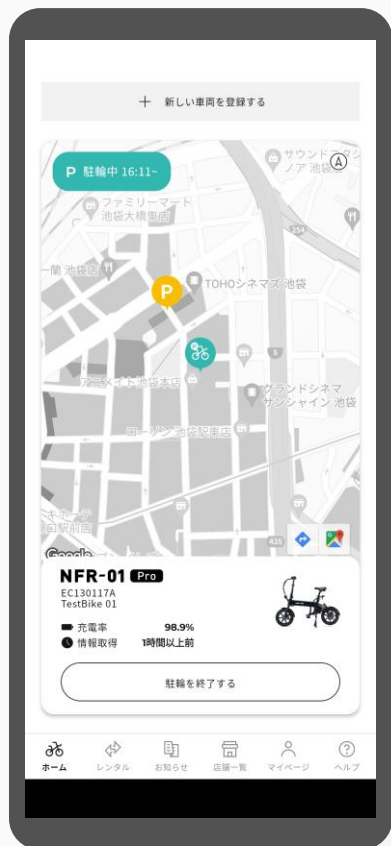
＋ 新しい車両を登録する

P 駐輪中 16:11~

サウンドスク
ノア 池袋

ファミリーマート
池袋大橋東店

一蘭 池袋店

TOHOシネマズ 池袋

254

5

アニメイト池袋本店

グランドシネマ
サンシャイン 池袋

ローソン池袋駅東店

ドン・キホーテ
池袋駅前店

Google

435

NFR-01 Pro
EC130117A
TestBike 01

充電率 98.9%
情報取得 1時間以上前

駐輪を終了する

ホーム レンタル お知らせ 店舗一覧 マイページ ヘルプ